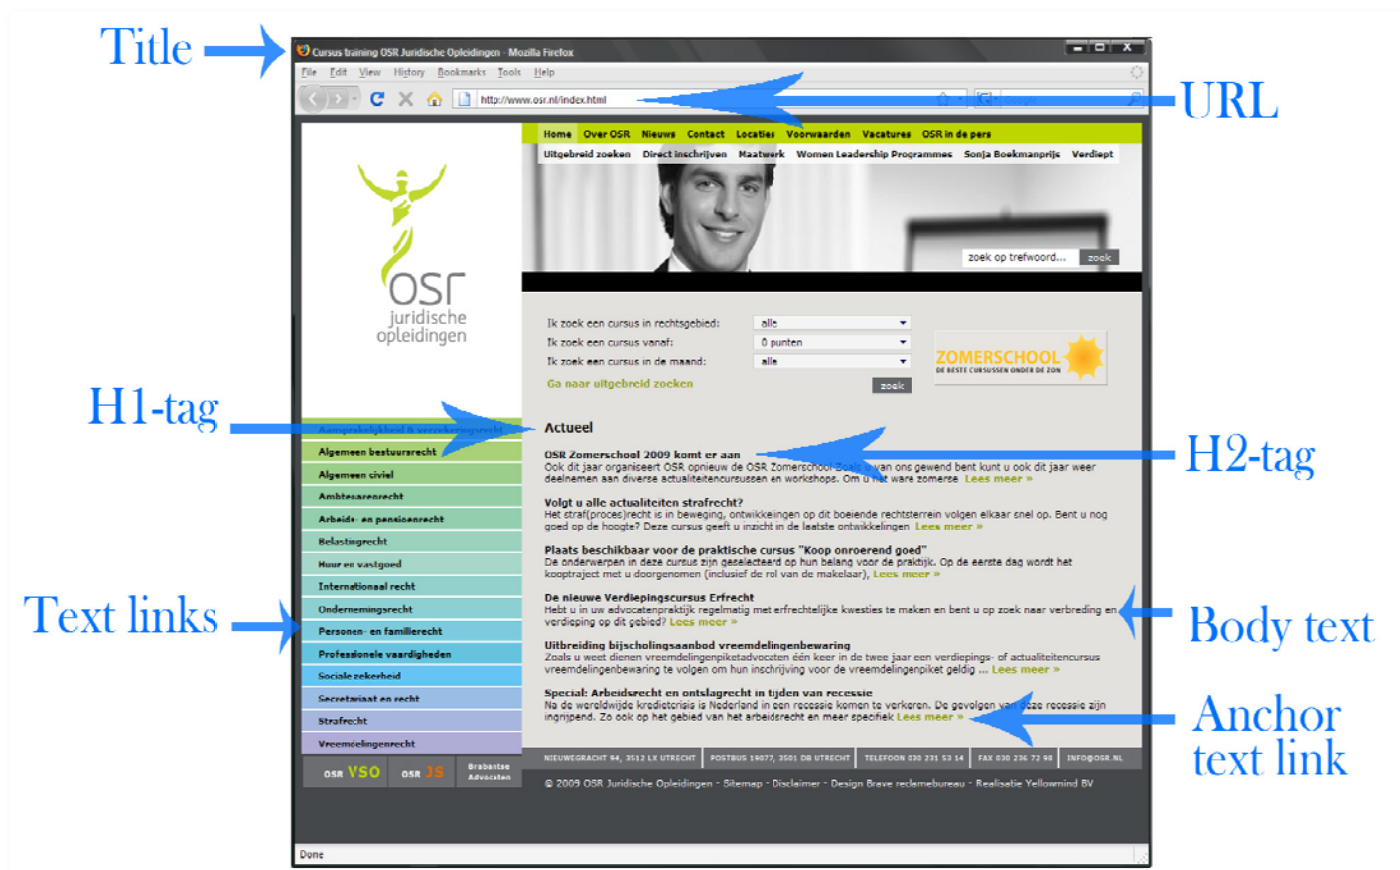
Title

Cursus training OSR Juridische Opleidingen - Mozilla Firefox

File Edit View History Bookmarks Tools Help

http://www.osr.nl/index.html

URL

Home Over OSR Nieuws Contact Locaties Voorwaarden Vacatures OSR in de pers

Uitgebreid zoeken Direct inschrijven Maatwerk Women Leadership Programmes Sonja Boekmanprijs Verdiept

zoek op trefwoord... zoek

OSR juridische opleidingen

Ik zoek een cursus in rechtsgebied: alle
Ik zoek een cursus vanaf: 0 punten
Ik zoek een cursus in de maand: alle
Ga naar uitgebreid zoeken
zoek

ZOMERSCHOOL DE BESTE CURSUSSEN ONDER DE ZON

H1-tag

Aansprakelijkheid & verzekeringsrecht
Algemeen bestuursrecht
Algemeen civiel
Ambtenarenrecht
Arbeids- en pensioenrecht
Belastingrecht
Huur en vastgoed
Internationaal recht
Ondernemingsrecht
Personen- en familierecht
Professionele vaardigheden
Sociale zekerheid
Secretariaat en recht
Strafrecht
Vreemdelingenrecht

OSR VSO OSR JS Brabantse Advocaten

Actueel

H2-tag

OSR Zomerschool 2009 komt er aan
Ook dit jaar organiseert OSR opnieuw de OSR Zomerschool. Zoals u van ons gewend bent kunt u ook dit jaar weer deelnemen aan diverse actualiteitencursussen en workshops. Om u het ware zomerse Lees meer »

Volgt u alle actualiteiten strafrecht?
Het straf(proces)recht is in beweging, ontwikkelingen op dit boeiende rechtsterrein volgen elkaar snel op. Bent u nog goed op de hoogte? Deze cursus geeft u inzicht in de laatste ontwikkelingen Lees meer »

Plaats beschikbaar voor de praktische cursus "Koop onroerend goed"
De onderwerpen in deze cursus zijn geselecteerd op hun belang voor de praktijk. Op de eerste dag wordt het koopproject met u doorgenomen (inclusief de rol van de makelaar), Lees meer »

De nieuwe Verdiepingscursus Erfrecht
Hebt u in uw advocatenpraktijk regelmatig met erfrechtelijke kwesties te maken en bent u op zoek naar verbreding en verdieping op dit gebied? Lees meer »

Text links

Body text

Uitbreiding bijscholingsaanbod vreemdelingenbewaring
Zoals u weet dienen vreemdelingenpiketadvocaten één keer in de twee jaar een verdiepings- of actualiteitencursus vreemdelingenbewaring te volgen om hun inschrijving voor de vreemdelingenpiket geldig ... Lees meer »

Special: Arbeidsrecht en ontslagrecht in tijden van recessie
Na de wereldwijde kredietcrisis is Nederland in een recessie komen te verkeren. De gevolgen van deze recessie zijn ingrijpend. Zo ook op het gebied van het arbeidsrecht en meer specifiek Lees meer »

Anchor text link

NIEUWEGRACHT 94, 3512 LX UTRECHT | POSTBUS 19077, 3501 DB UTRECHT | TELEFOON 030 231 53 14 | FAX 030 236 72 98 | INFO@OSR.NL

© 2009 OSR Juridische Opleidingen - Sitemap - Disclaimer - Design Brave reclamebureau - Realisatie Yellowmind BV

Done